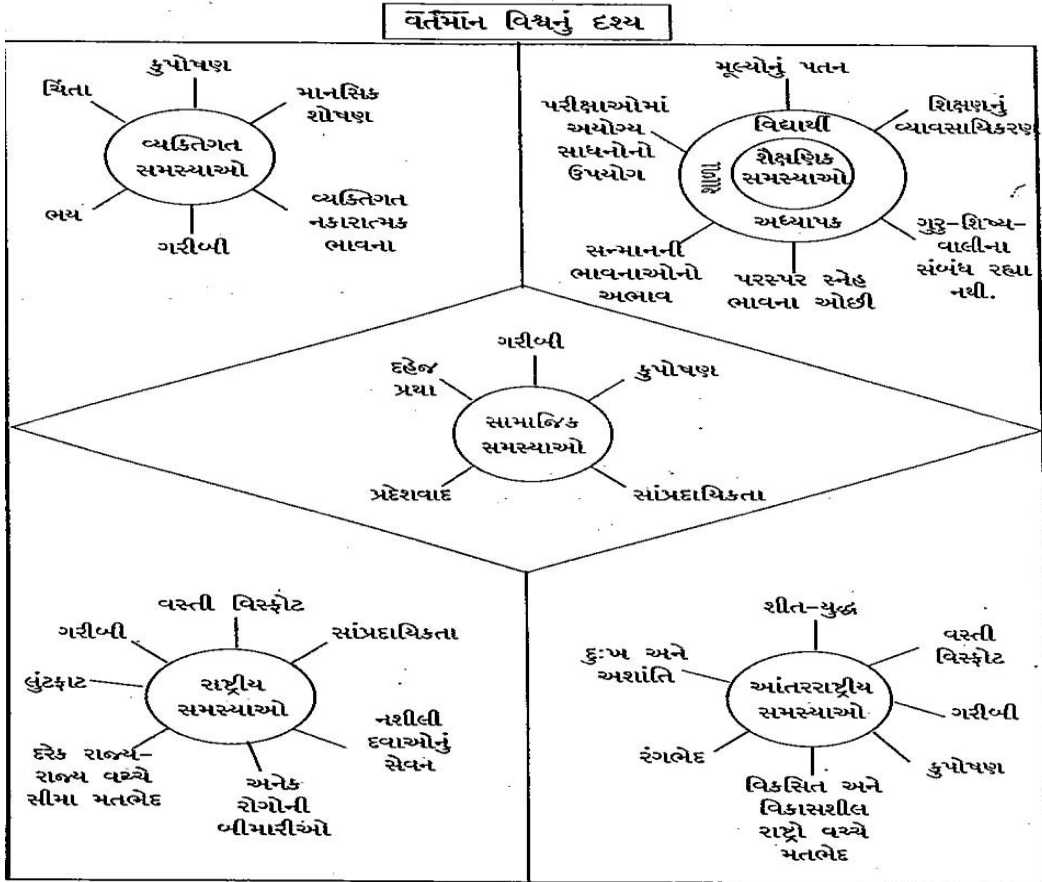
વર્તમાન વિશ્વનું દશ્ય

કુપોષણ
ચિંતા
માનસિક શોષણ
વ્યક્તિગત સમસ્યાઓ
ભય
વ્યક્તિગત નકારાત્મક ભાવના
ગરીબી

મૂલ્યોનું પતન
પરીક્ષાઓમાં અયોગ્ય સાધનોનો ઉપયોગ
શિક્ષણનું વ્યાવસાયિકરણ
વિદ્યાર્થી
શૈક્ષણિક સમસ્યાઓ
વાલી
અધ્યાપક
ગુરુ-શિષ્ય-વાલીના સંબંધ રહ્યા નથી.
સન્માનની ભાવનાઓનો અભાવ
પરસ્પર સ્નેહ ભાવના ઓછી

ગરીબી
દહેજ પ્રથા
કુપોષણ
સામાજિક સમસ્યાઓ
પ્રદેશવાદ
સાંપ્રદાયિકતા

વસ્તી વિસ્ફોટ
ગરીબી
સાંપ્રદાયિકતા
લુંટફાટ
રાષ્ટ્રીય સમસ્યાઓ
નશીલી દવાઓનું સેવન
દરેક રાજ્ય-રાજ્ય વચ્ચે સીમા મતભેદ
અનેક રોગોની બીમારીઓ

શીત-યુદ્ધ
વસ્તી વિસ્ફોટ
દુ:ખ અને અશાંતિ
આંતરરાષ્ટ્રીય સમસ્યાઓ
ગરીબી
રંગભેદ
કુપોષણ
વિકસિત અને વિકાસશીલ રાષ્ટ્રો વચ્ચે મતભેદ